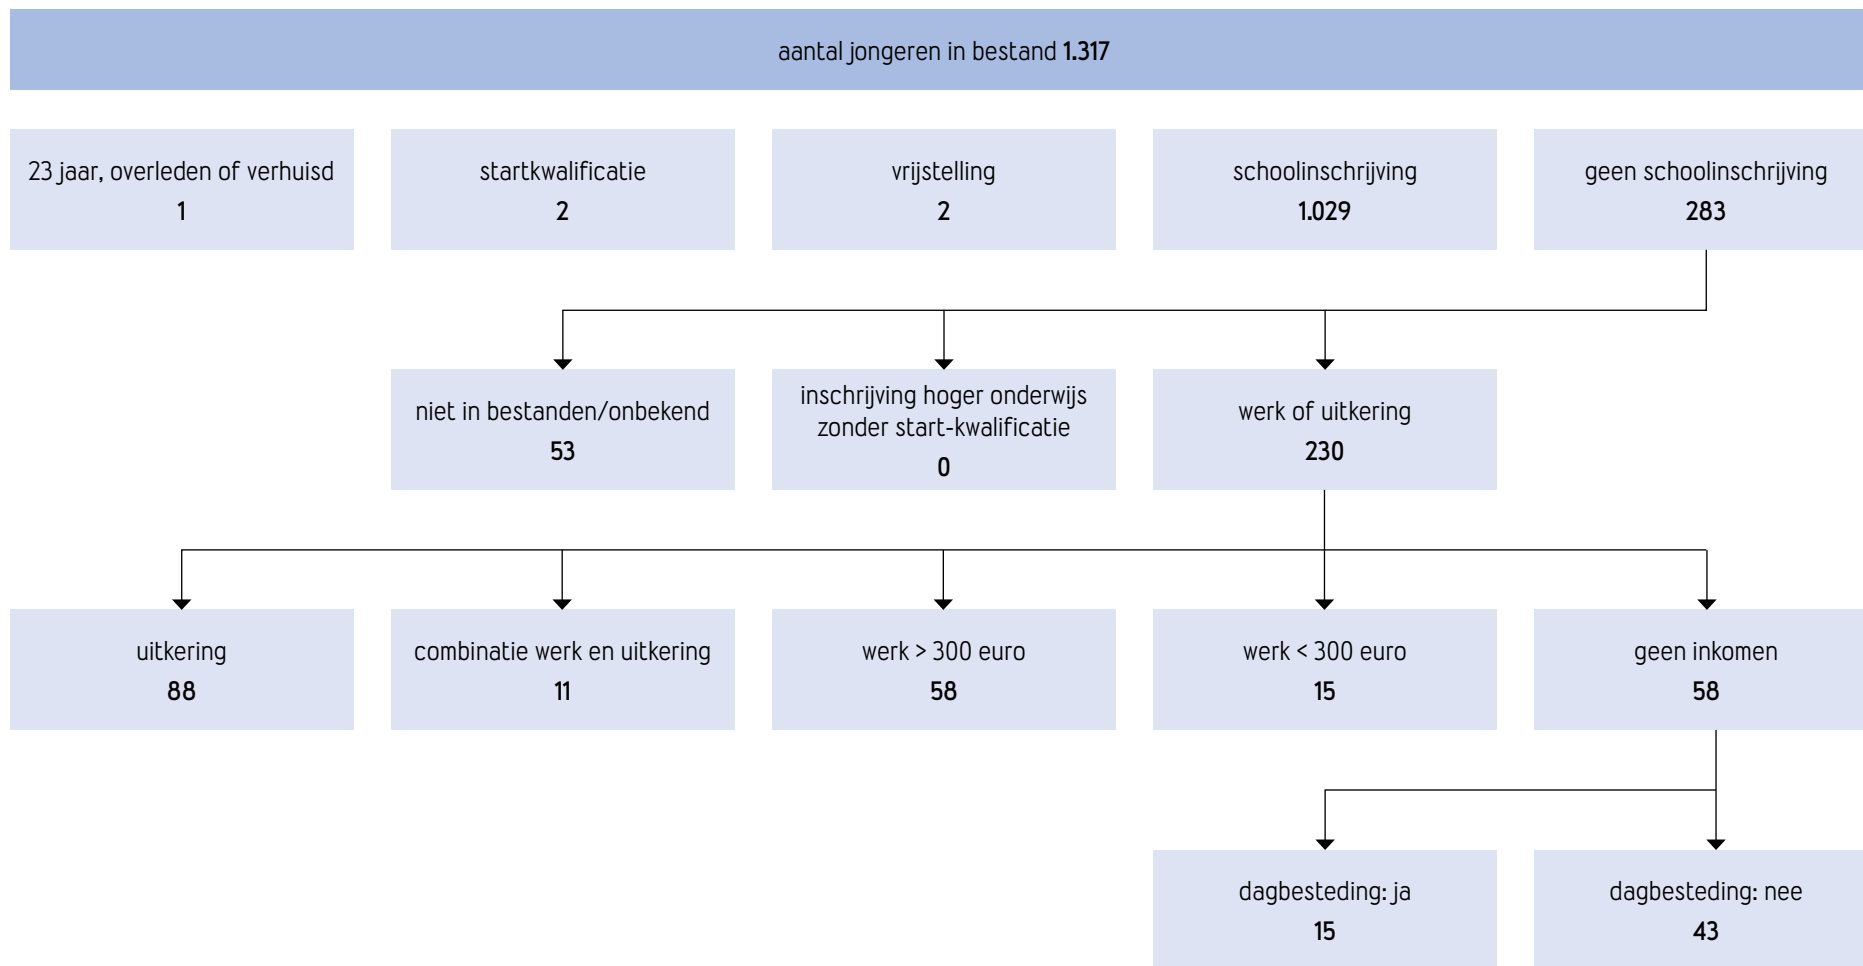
aantal jongeren in bestand **1.317**

23 jaar, overleden of verhuisd
1

startkwalificatie
2

vrijstelling
2

schoolinschrijving
1.029

geen schoolinschrijving
283

niet in bestanden/onbekend
53

inschrijving hoger onderwijs zonder start-kwalificatie
0

werk of uitkering
230

uitkering
88

combinatie werk en uitkering
11

werk > 300 euro
58

werk < 300 euro
15

geen inkomen
58

dagbesteding: ja
15

dagbesteding: nee
43